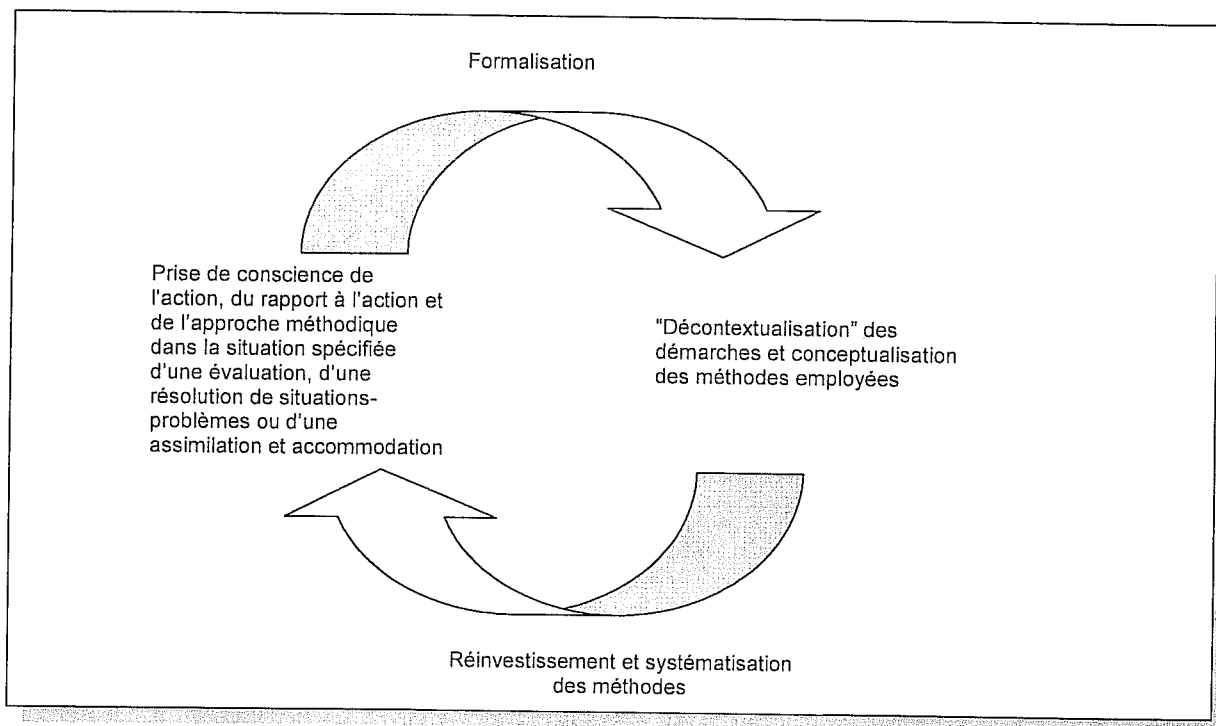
Formalisation

Prise de conscience de l'action, du rapport à l'action et de l'approche méthodique dans la situation spécifiée d'une évaluation, d'une résolution de situations-problèmes ou d'une assimilation et accommodation

"Décontextualisation" des démarches et conceptualisation des méthodes employées

Réinvestissement et systématisation des méthodes